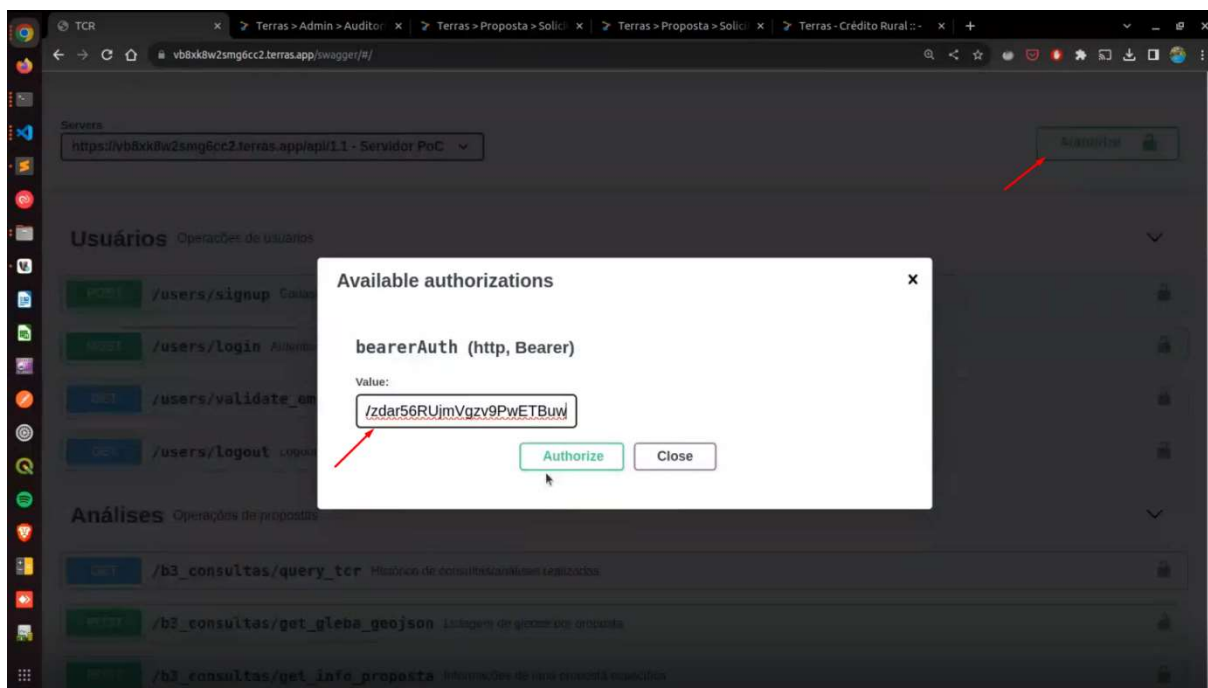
TCR
Terras > Admin > Auditor
Terras > Proposta > Solici
Terras > Proposta > Solici
Terras - Crédito Rural :: -

vb8xk8w2smg6cc2.terras.app/swagger/#/

Servers
https://vb8xk8w2smg6cc2.terras.app/api/1.1 - Servidor PoC

Authorize

Usuários Operações de usuários

POST /users/signup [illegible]
POST /users/login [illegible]
GET /users/validate_em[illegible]
GET /users/logout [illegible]

Análises Operações de propostas

GET /b3_consultas/query_tcr Histórico de consultas/análises realizadas
POST /b3_consultas/get_gleba_geojson Listagem de glebas por proposta
POST /b3_consultas/get_info_proposta Informações de uma proposta específica

Available authorizations

bearerAuth (http, Bearer)

Value:
/zdar56RUjmVgzv9PwETBuw

Authorize
Close